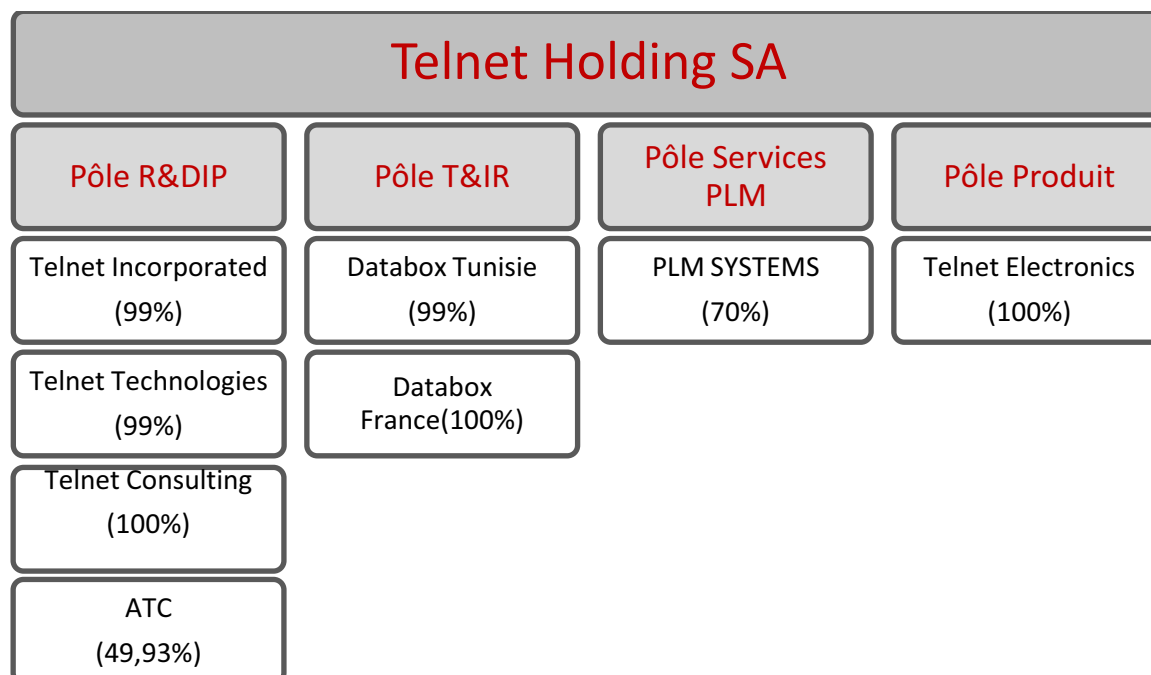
Telnet Holding SA

Pôle R&DIP

Telnet Incorporated
(99%)

Telnet Technologies
(99%)

Telnet Consulting
(100%)

ATC
(49,93%)

Pôle T&IR

Databox Tunisie
(99%)

Databox
France(100%)

Pôle Services PLM

PLM SYSTEMS
(70%)

Pôle Produit

Telnet Electronics
(100%)